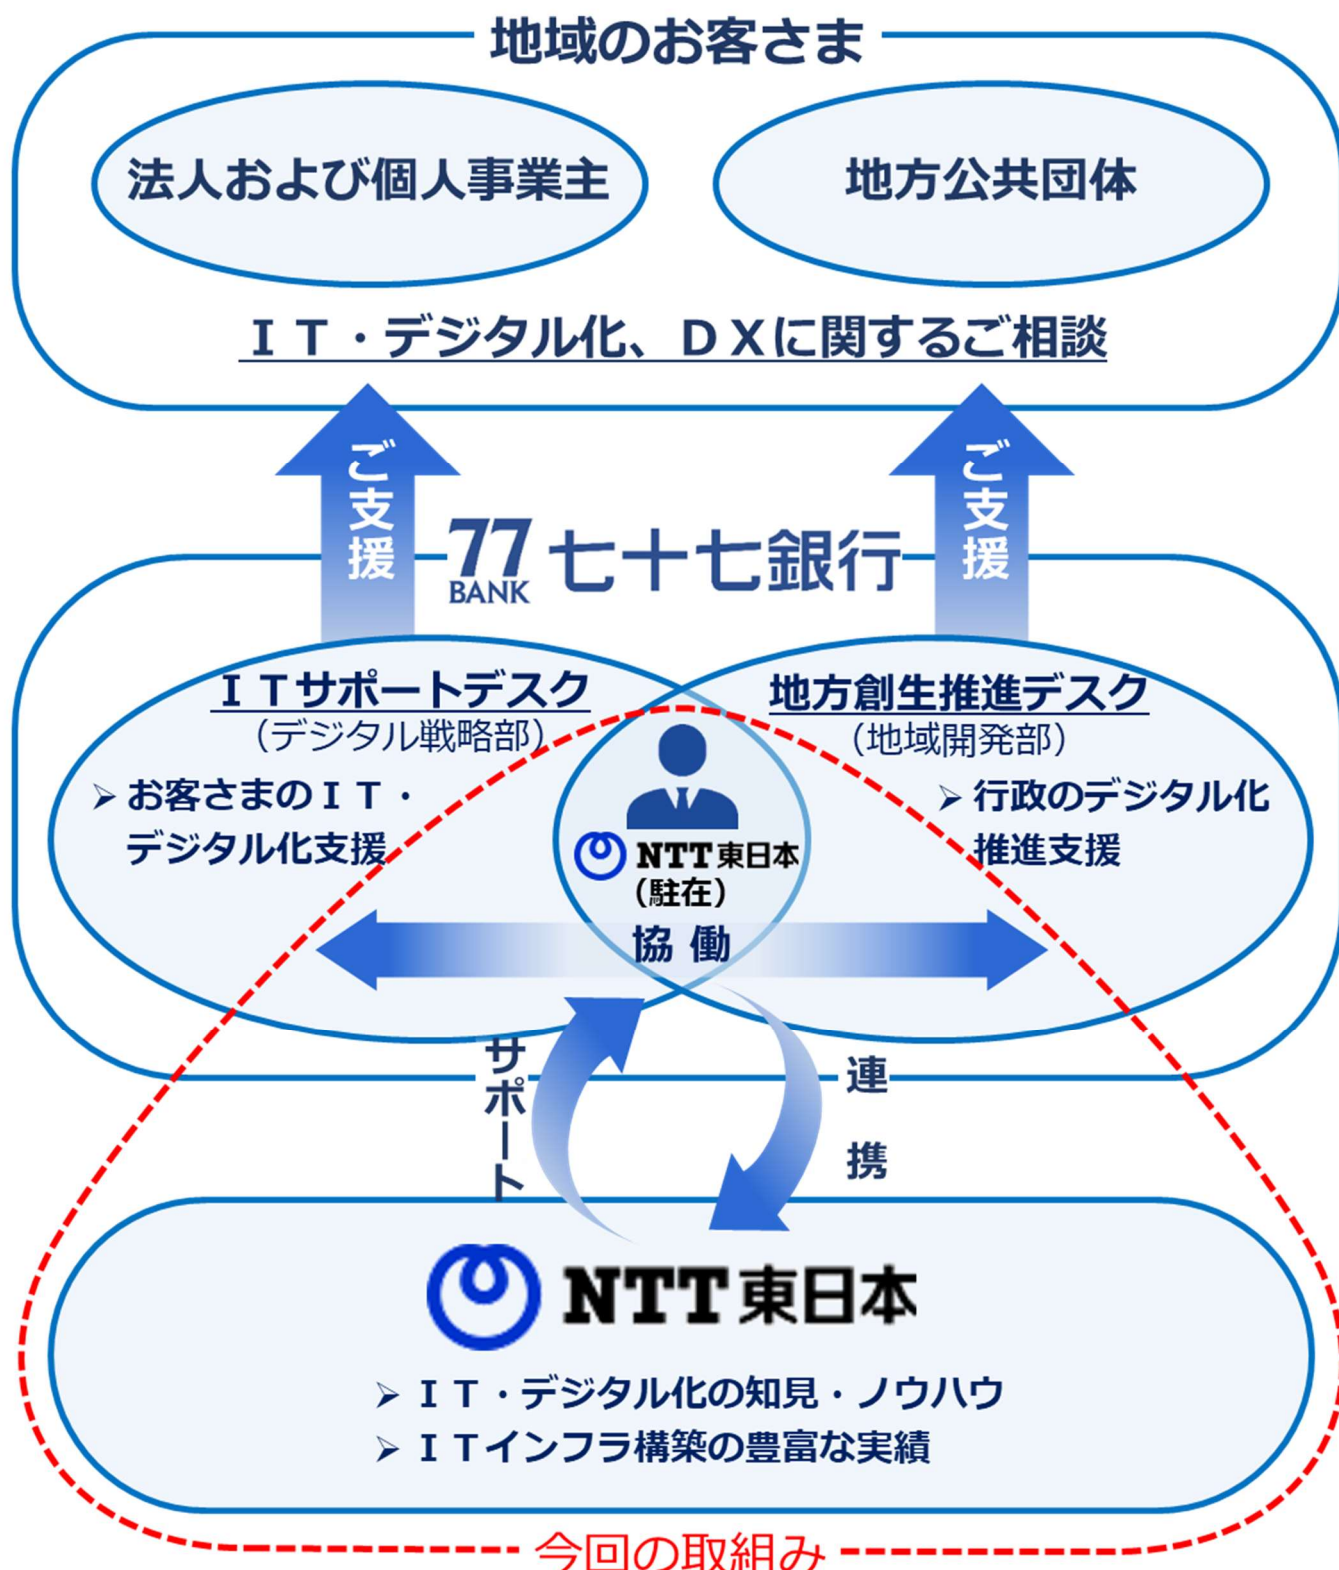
地域のお客さま

法人および個人事業主

地方公共団体

ＩＴ・デジタル化、ＤＸに関するご相談

ご支援

ご支援

77 BANK 七十七銀行

ＩＴサポートデスク
（デジタル戦略部）

➢ お客さまのＩＴ・デジタル化支援

地方創生推進デスク
（地域開発部）

➢ 行政のデジタル化推進支援

NTT東日本
（駐在）

協働

サポート

連携

NTT東日本

➢ ＩＴ・デジタル化の知見・ノウハウ
➢ ＩＴインフラ構築の豊富な実績

今回の取組み